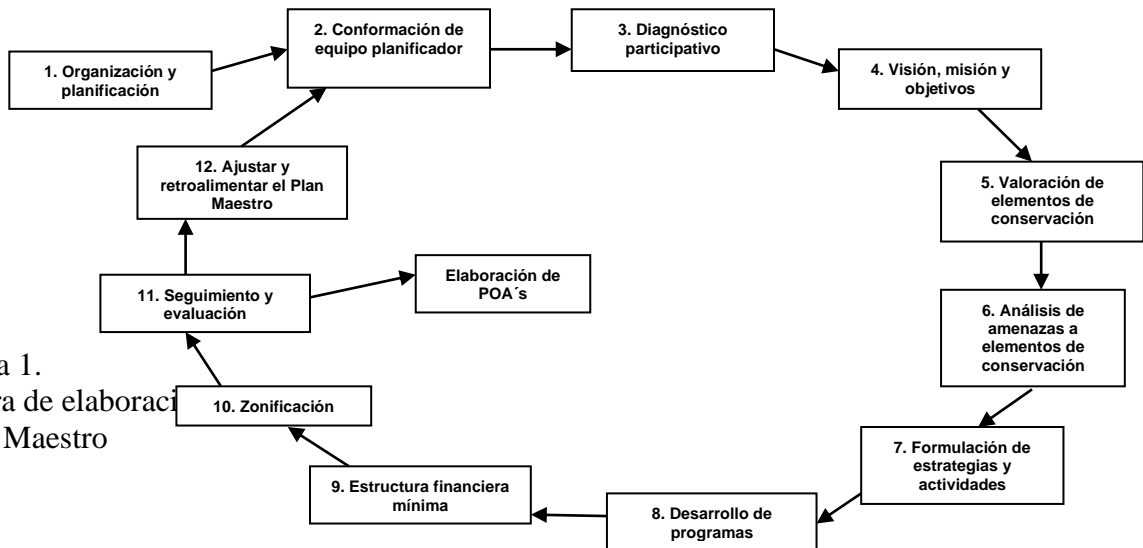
1. Organización y planificación

2. Conformación de equipo planificador

3. Diagnóstico participativo

4. Visión, misión y objetivos

5. Valoración de elementos de conservación

6. Análisis de amenazas a elementos de conservación

7. Formulación de estrategias y actividades

8. Desarrollo de programas

9. Estructura financiera mínima

10. Zonificación

11. Seguimiento y evaluación

Elaboración de POA´s

12. Ajustar y retroalimentar el Plan Maestro

a 1.
a de elaboraci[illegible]
Maestro